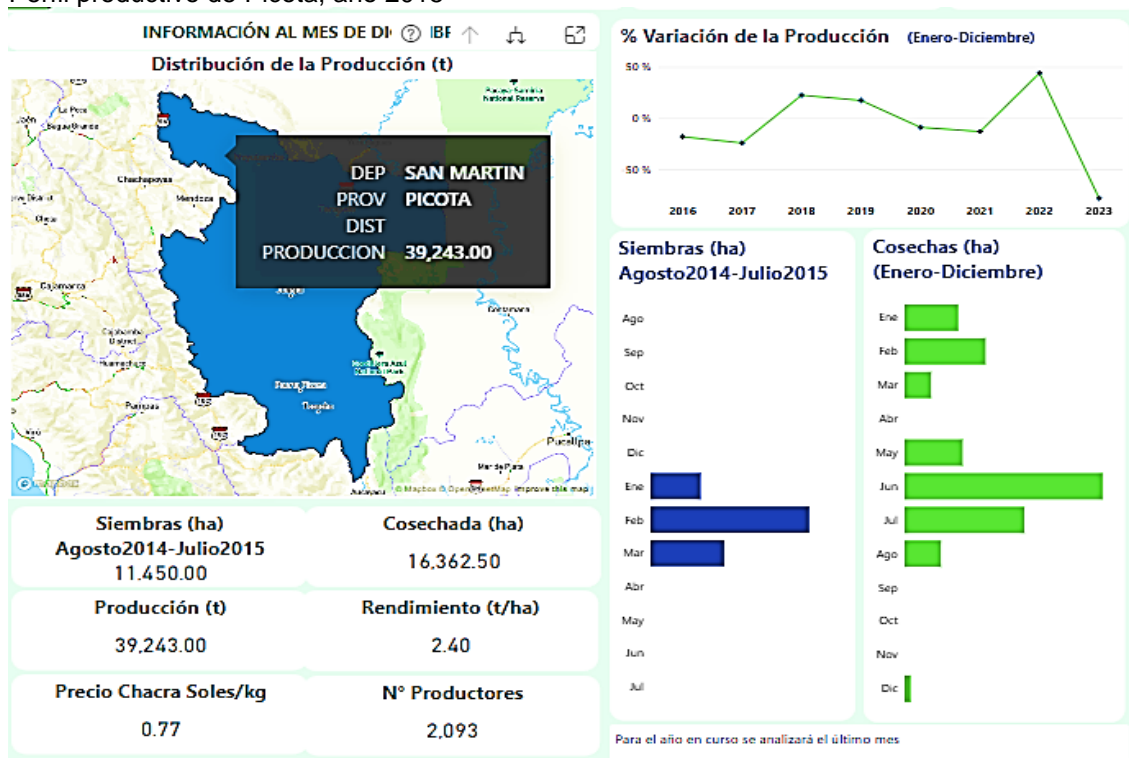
Perfil productivo de Picota, año 2015

INFORMACIÓN AL MES DE DI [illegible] IBF

Distribución de la Producción (t)

DEP SAN MARTIN
PROV PICOTA
DIST
PRODUCCION 39,243.00

© Mapbox © OpenStreetMap Improve this map

% Variación de la Producción (Enero-Diciembre)

50 %
0 %
50 %

2016 2017 2018 2019 2020 2021 2022 2023

Siembras (ha) Agosto2014-Julio2015

Ago
Sep
Oct
Nov
Dic
Ene
Feb
Mar
Abr
May
Jun
Jul

Cosechas (ha) (Enero-Diciembre)

Ene
Feb
Mar
Abr
May
Jun
Jul
Ago
Sep
Oct
Nov
Dic

Siembras (ha) Agosto2014-Julio2015
11,450.00

Cosechada (ha)
16,362.50

Producción (t)
39,243.00

Rendimiento (t/ha)
2.40

Precio Chacra Soles/kg
0.77

N° Productores
2,093

Para el año en curso se analizará el último mes